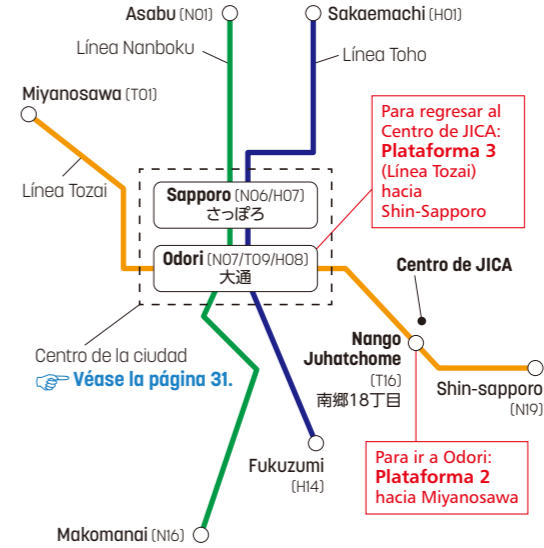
Asabu (N01)

Sakaemachi (H01)

Línea Nanboku

Línea Toho

Miyanosawa (T01)

Para regresar al Centro de JICA:
Plataforma 3
(Línea Tozai)
hacia
Shin-Sapporo

Línea Tozai

Sapporo (N06/H07)
さっぽろ

Odori (N07/T09/H08)
大通

Centro de JICA

Nango Juhatchome
(T16)
南郷18丁目

Shin-sapporo
(N19)

Centro de la ciudad
Véase la página 31.

Fukuzumi
(H14)

Para ir a Odori:
Plataforma 2
hacia Miyanosawa

Makomanai (N16)